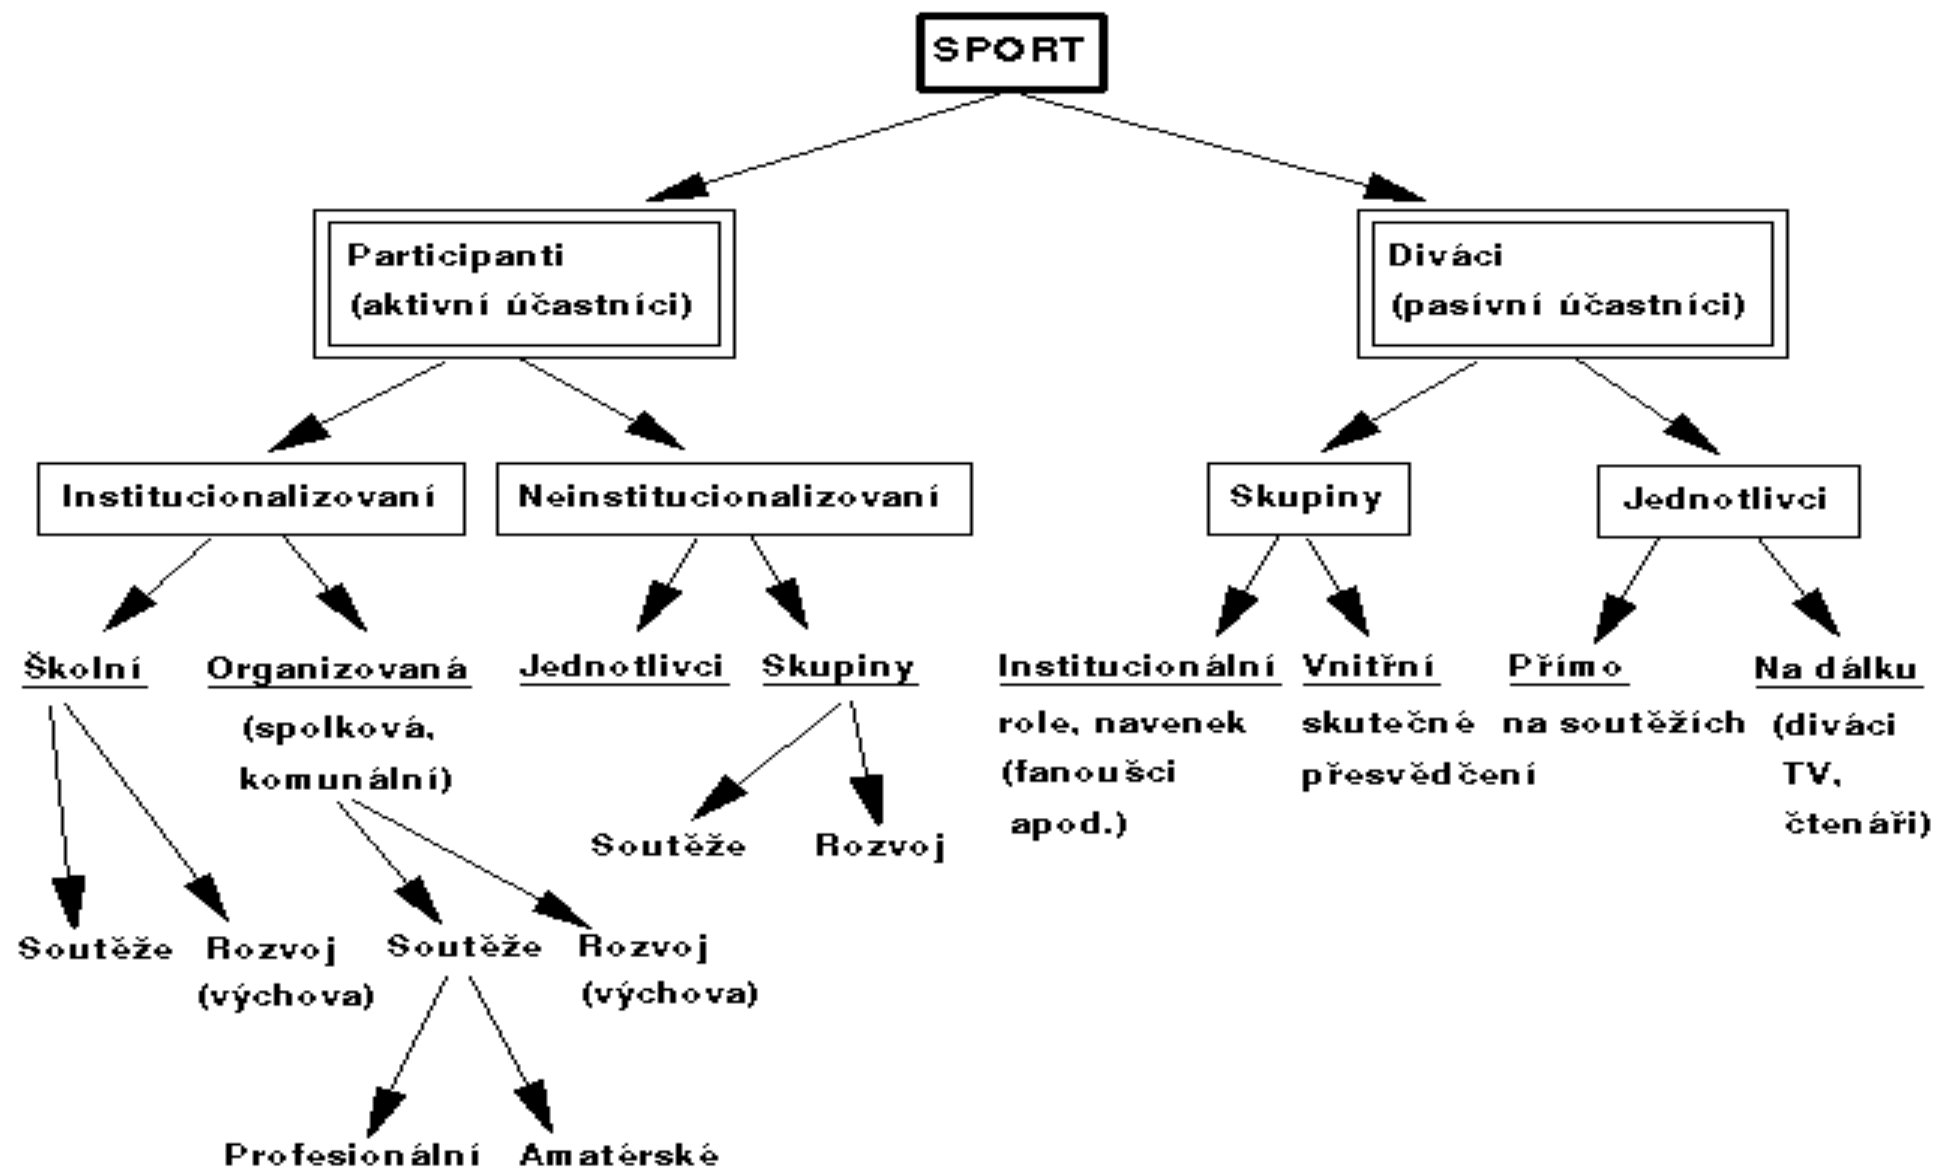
SPORT

Participanti (aktivní účastníci)

Diváci (pasívní účastníci)

Institucionalizovaní

Neinstitucionalizovaní

Skupiny

Jednotlivci

Školní

Organizovaná (spolková, komunální)

Jednotlivci

Skupiny

Institucionální role, navenek (fanoušci apod.)

Vnitřní skutečné přesvědčení

Přímo na soutěžích

Na dálku (diváci TV, čtenáři)

Soutěže

Rozvoj

Soutěže

Rozvoj (výchova)

Soutěže

Rozvoj (výchova)

Profesionální

Amatérské